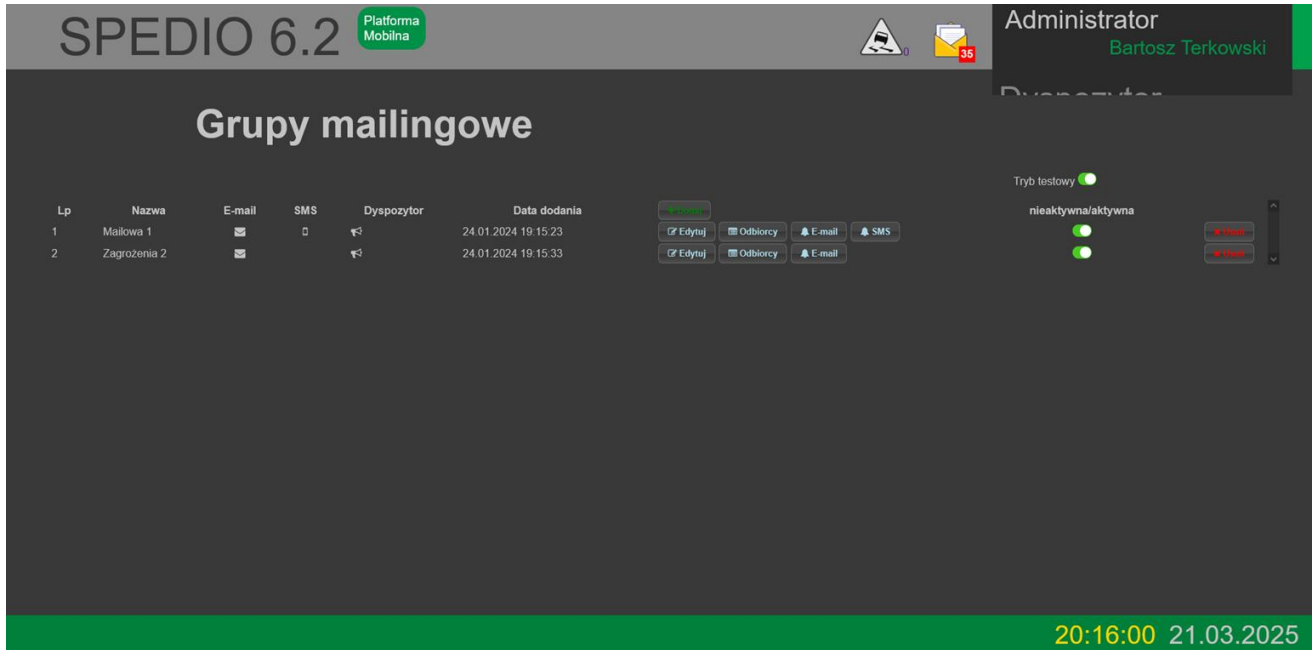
SPEDIO 6.2 Platforma Mobilna

0

35

Administrator
Bartosz Terkowski

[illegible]

Grupy mailingowe

Tryb testowy

| Lp | Nazwa | E-mail | SMS | Dyspozytor | Data dodania | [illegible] | nieaktywna/aktywna | |
|---|---|---|---|---|---|---|---|---|
| 1 | Mailowa 1 | | | | 24.01.2024 19:15:23 | Edytuj Odbiorcy E-mail SMS | | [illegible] |
| 2 | Zagrożenia 2 | | | | 24.01.2024 19:15:33 | Edytuj Odbiorcy E-mail | | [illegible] |

20:16:00 21.03.2025